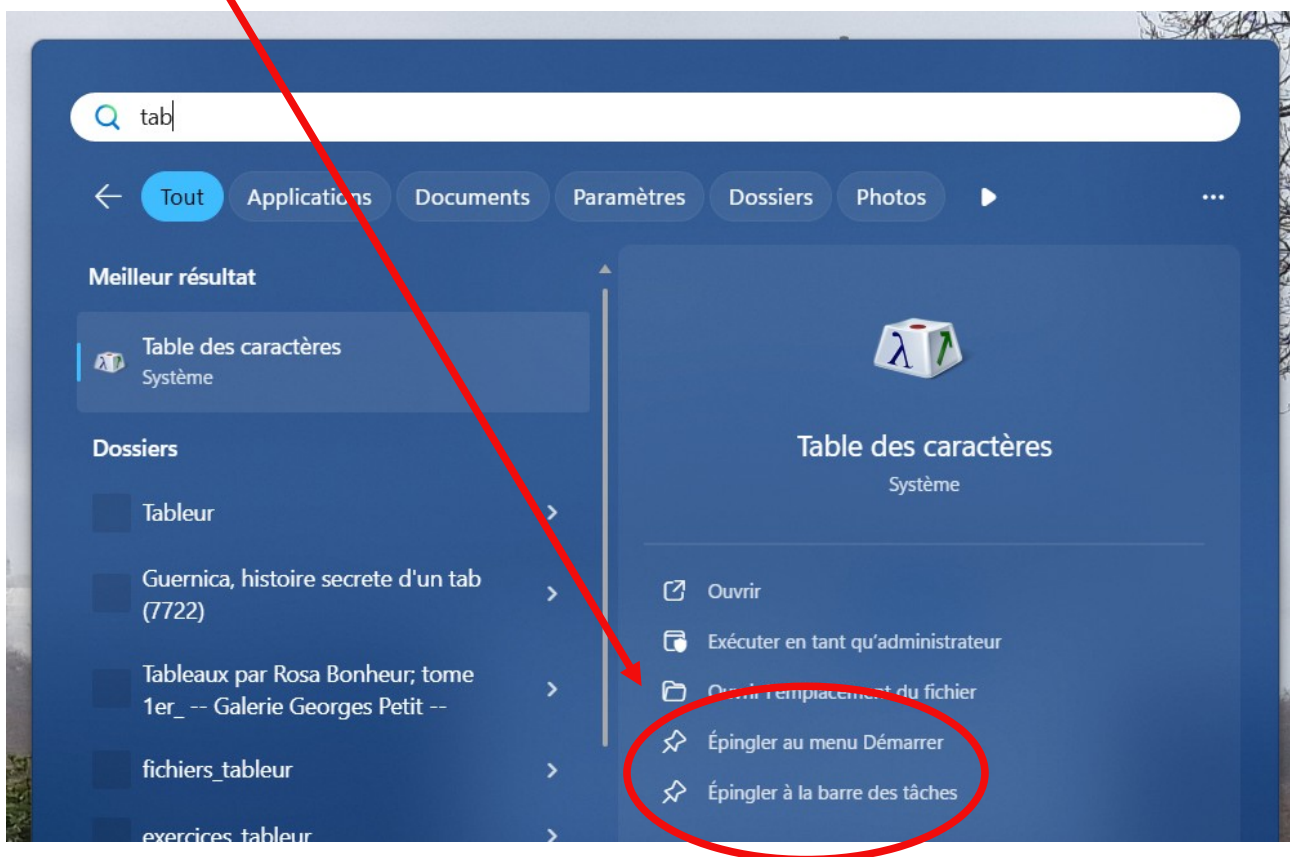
tab

Tout Applications Documents Paramètres Dossiers Photos ...

Meilleur résultat

Table des caractères
Système

Dossiers

Tableur

Guernica, histoire secrete d'un tab (7722)

Tableaux par Rosa Bonheur; tome 1er_ -- Galerie Georges Petit --

fichiers_tableur

exercices_tableur

Table des caractères
Système

Ouvrir

Exécuter en tant qu'administrateur

Ouvrir l'emplacement du fichier

Épingler au menu Démarrer

Épingler à la barre des tâches